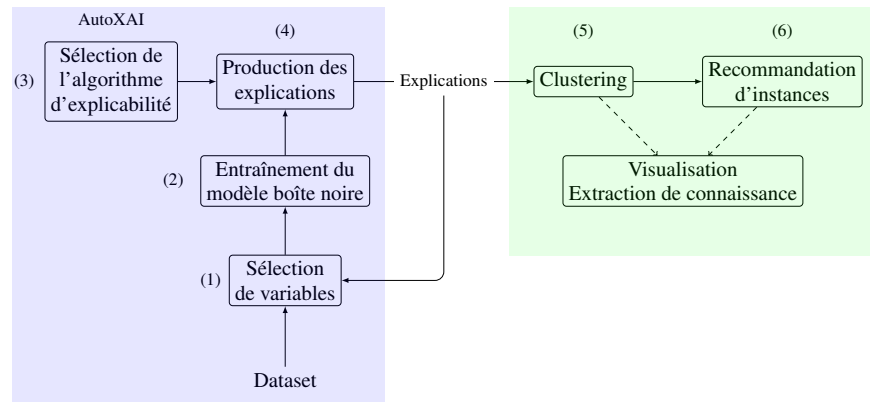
AutoXAI

(4)

(3) Sélection de l'algorithme d'explicabilité

Production des explications

Explications

(5)

(6)

Clustering

Recommandation d'instances

Visualisation
Extraction de connaissance

(2) Entraînement du modèle boîte noire

(1) Sélection de variables

Dataset